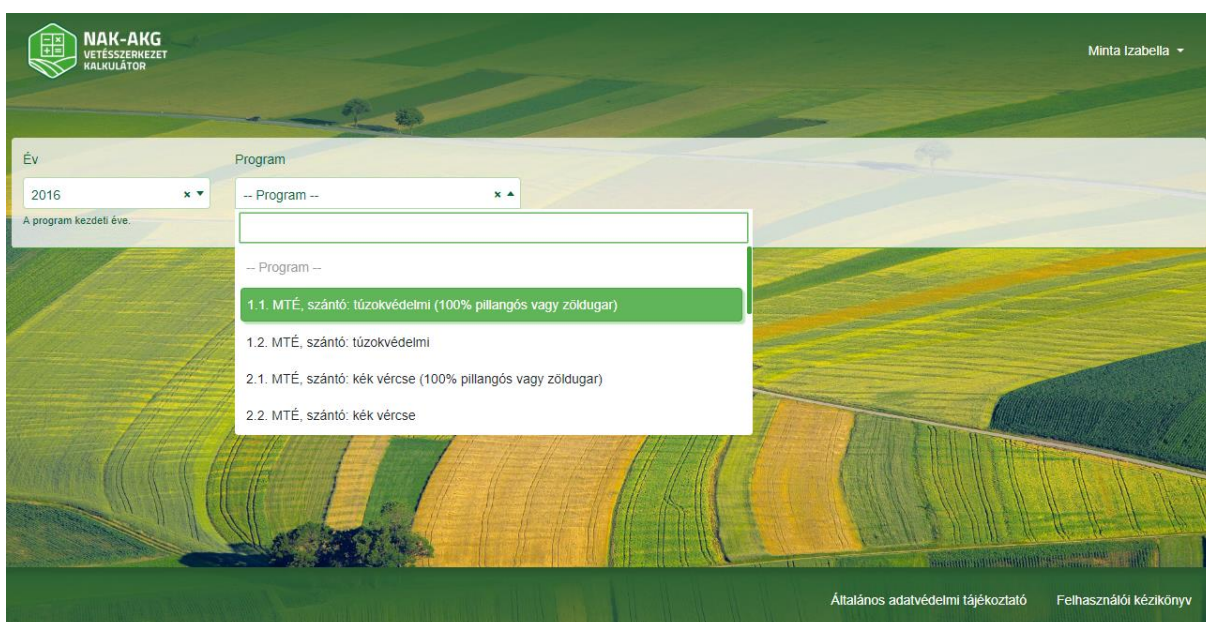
NAK-AKG
VETÉSSZERKEZET KALKULÁTOR

Minta Izabella

Év

2016

A program kezdeti éve.

Program

-- Program --

-- Program --

1.1. MTÉ, szántó: túzokvédelmi (100% pillangós vagy zöldugar)

1.2. MTÉ, szántó: túzokvédelmi

2.1. MTÉ, szántó: kék vércse (100% pillangós vagy zöldugar)

2.2. MTÉ, szántó: kék vércse

Általános adatvédelmi tájékoztató

Felhasználói kézikönyv